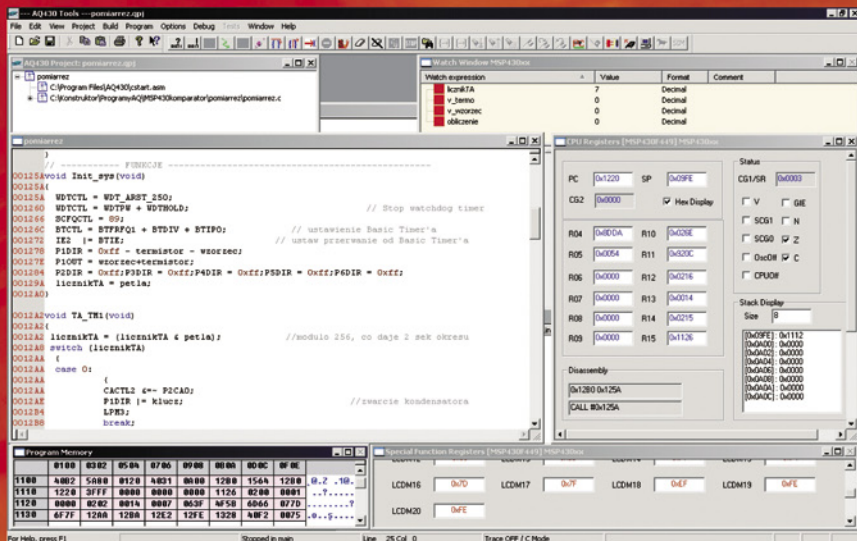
---- AQ430 Tools ----pomiarrez.qpj
File Edit View Project Build Program Options Debug Tests Window Help

AQ430 Project: pomiarrez.qpj
pomiarrez
C:\Program Files\AQ430\cstart.asm
C:\Konstruktor\ProgramyAQ\MSP430komparator\pomiarrez\pomiarrez.c

Watch Window MSP430xxx

| Watch expression | Value | Format | Comment |
|---|---|---|---|
| licznikTA | 7 | Decimal | |
| v_termo | 0 | Decimal | |
| v_wzorzec | 0 | Decimal | |
| obliczenie | 0 | Decimal | |

pomiarrez
)
// ---------- FUNKCJE ----------------------------------------------------------
00125Avoid Init_sys(void)
00125A{
00125A WDTCTL = WDT_ARST_250;
00125A WDTCTL = WDTPW + WDTHOLD; // Stop watchdog timer
001266 SCFQCTL = 89;
00126C BTCTL = BTFRFQ1 + BTDIV + BTIP0; // ustawienie Basic Timer'a
001272 IE2 |= BTIE; // ustaw przerwanie od Basic Timer'a
001278 P1DIR = 0xff - termistor - wzorzec;
00127E P1OUT = wzorzec+termistor;
001284 P2DIR = 0xff;P3DIR = 0xff;P4DIR = 0xff;P5DIR = 0xff;P6DIR = 0xff;
00129A licznikTA = petla;
0012A0}

0012A2void TA_TM1(void)
0012A2{
0012A2 licznikTA = (licznikTA & petla); //modulo 256, co daje 2 sek okresu
0012AA switch (licznikTA)
0012AA {
0012AA case 0:
0012AA (
0012AA CACTL2 &=~ P2CA0;
0012AE P1DIR |= klucz; //zwarcie kondensatora
0012B4 LPM3;
0012B8 break;

CPU Registers [MSP430F449] MSP430xxx
PC 0x1220 SP 0x09FE
CG2 0x0000 Hex Display
R04 0x8DDA R10 0x026E
R05 0x0054 R11 0x920C
R06 0x0000 R12 0x0216
R07 0x0000 R13 0x0014
R08 0x0000 R14 0x0215
R09 0x0000 R15 0x1126
Disassembly
0x1280 0x125A
CALL #0x125A
Status
CG1/SR 0x0003
V GIE
SCG1 N
SCG0 Z
OscOff C
CPUOff
Stack Display
Size 8
[0x09FE] : 0x1112
[0x0A00] : 0x0000
[0x0A02] : 0x0000
[0x0A04] : 0x0000
[0x0A06] : 0x0000
[0x0A08] : 0x0000
[0x0A0A] : 0x0000
[0x0A0C] : 0x0000

Program Memory

| | 0100 | 0302 | 0504 | 0706 | 0908 | 0B0A | 0D0C | 0F0E | |
|---|---|---|---|---|---|---|---|---|---|
| 1100 | 4002 | 5A80 | 0120 | 4031 | 0A00 | 12B0 | 1564 | 12B0 | .@.Z .10. |
| 1110 | 1220 | 3FFF | 0000 | 0000 | 0000 | 1126 | 0200 | 0001 | ..?....... |
| 1120 | 0000 | 0202 | 0014 | 0007 | 063F | 4F58 | 6066 | 077D | ..........? |
| 1130 | 6F7F | 12AA | 12BA | 12E2 | 12FE | 1328 | 40F2 | 0075 | .o........ |

Special Function Registers [MSP430F449] MSP430xxx
LCDM16 0x7D LCDM17 0x7F LCDM18 0xEF LCDM19 0xFE
LCDM20 0xFE

For Help, press F1 Stopped in main Line 25 Col 0 Trace OFF / C Mode